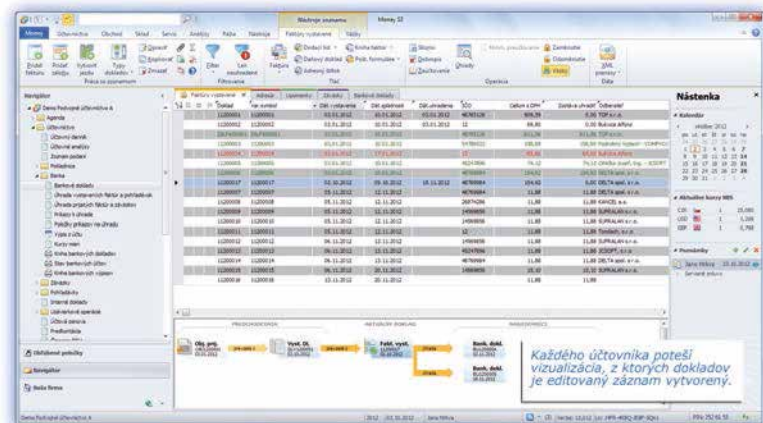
Money S3

Nástroje zoznamu

Money | Účtovníctvo | Obchod | Sklad | Servis | Analýzy | Ráša | Nástroje | Faktúry vystavené | Väzby

Pridať faktúru | Pridať zálohu | Vytvoriť jedzu | Typy dokladov

Práca so zoznamom

Filter | Len nesúhlasiace

Filtrovanie

Faktúra | Tlač

Operácia

Dáta

Navigátor

Demo Podnikové účtovníctvo A

Agenda

Účtovníctvo

Účtovný denník

Účtovné analýzy

Zoznam podaní

Pokladnica

Banka

Bankové doklady

Príkazy k úhrade

Kurzy mien

Adresár

Pohľadávky

Interné doklady

Účtovná zápisnica

Predkontácia

Obľúbené položky

Navigátor

Naša firma

Faktúry vystavené | Adresár | Upomienky | Záväzky | Bankové doklady

| Doklad | Var. symbol | Dát. vystavenia | Dát. splatnosti | Dát. uhradenia | IČO | Celkom s DPH | Zostáva uhradiť | Odberateľ |
|---|---|---|---|---|---|---|---|---|
| 11200001 | 11200001 | 03.01.2012 | 10.01.2012 | 03.01.2012 | | 808,54 | 0,00 | TOP s.r.o. |
| 11200002 | 11200002 | 03.01.2012 | 10.01.2012 | 03.01.2012 | 12 | 88,80 | 0,00 | Bukvaj Alfred |
| 11200017 | 11200017 | 02.10.2012 | 09.10.2012 | 18.10.2012 | 46769864 | 164,62 | 0,00 | DELTA spol. s r.o. |
| 11200007 | 11200007 | 05.11.2012 | 12.11.2012 | | | 11,88 | 11,88 | DELTA spol. s r.o. |
| 11200008 | 11200008 | 05.11.2012 | 12.11.2012 | | | 11,88 | 11,88 | KANCEL a.s. |
| 11200009 | 11200009 | 05.11.2012 | 12.11.2012 | | | 11,88 | 11,88 | SUPRALAN s.r.o. |
| 11200010 | 11200010 | 05.11.2012 | 12.11.2012 | | | 11,88 | 11,88 | SUPRALAN s.r.o. |
| 11200011 | 11200011 | 05.11.2012 | 12.11.2012 | | | 11,88 | 11,88 | Tomáš s.r.o. |
| 11200012 | 11200012 | 06.11.2012 | 13.11.2012 | | | 11,88 | 11,88 | SUPRALAN s.r.o. |
| 11200013 | 11200013 | 06.11.2012 | 13.11.2012 | | | 11,88 | 11,88 | ICSOFT, s.r.o. |
| 11200014 | 11200014 | 06.11.2012 | 13.11.2012 | | | 11,88 | 11,88 | SUPRALAN s.r.o. |
| 11200015 | 11200015 | 09.11.2012 | 16.11.2012 | | | 11,88 | 11,88 | DELTA spol. s r.o. |
| 11200016 | 11200016 | 13.11.2012 | 20.11.2012 | | | 11,88 | 11,88 | DELTA spol. s r.o. |

PREDCHÁDZAJÚCE | AKTUÁLNY DOKLAD | NASLEDUJÚCE

Obj. prij. | Vyst. DL | Fakt. vyst. | Úhrada | Bank. dokl.

Nástenka

Kalendár

október 2012

Aktuálne kurzy NBS

CZK | USD | GBP

Pomôcky

Každého účtovníka poteší vizualizácia, z ktorých dokladov je editovaný záznam vytvorený.

Demo Podnikové účtovníctvo A | 2012 | 03.10.2012